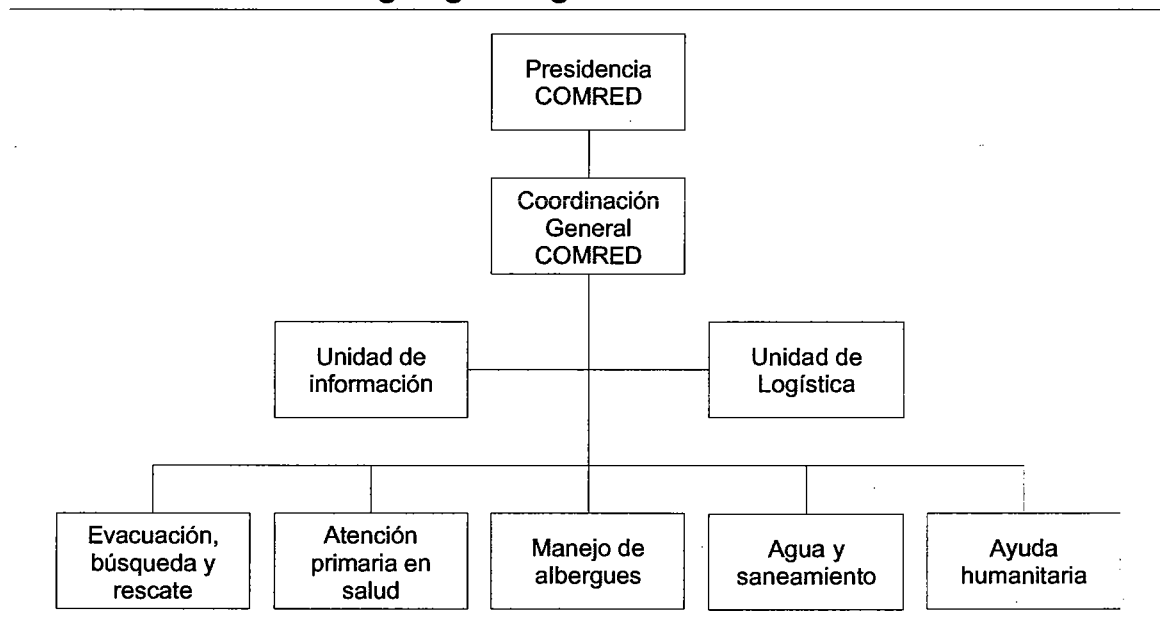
Presidencia COMRED

Coordinación General COMRED

Unidad de información

Unidad de Logística

Evacuación, búsqueda y rescate

Atención primaria en salud

Manejo de albergues

Agua y saneamiento

Ayuda humanitaria